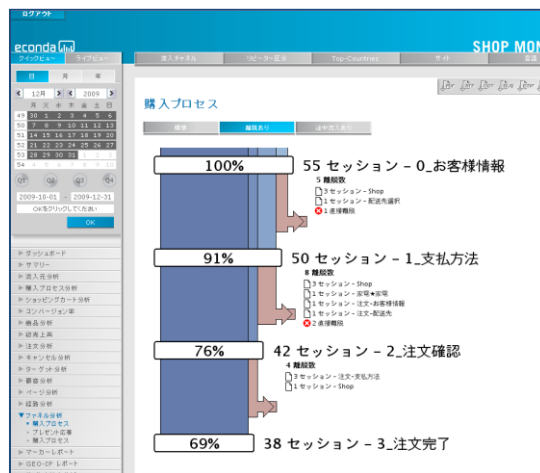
ログアウト

econda

SHOP MON

クイックビュー ライブビュー

流入チャネル　リピーター歴史　Top-Countries　サイト

日　月　年

12月　2009

月 火 水 木 金 土 日

| 49 | 30 | 1 | 2 | 3 | 4 | 5 | 6 |
|---|---|---|---|---|---|---|---|
| 50 | 7 | 8 | 9 | 10 | 11 | 12 | 13 |
| 51 | 14 | 15 | 16 | 17 | 18 | 19 | 20 |
| 52 | 21 | 22 | 23 | 24 | 25 | 26 | 27 |
| 53 | 28 | 29 | 30 | 31 | 1 | 2 | 3 |
| 54 | 4 | 5 | 6 | 7 | 8 | 9 | 10 |

Q1 Q2 Q3 Q4

2009-10-01 - 2009-12-31

OKをクリックしてください

OK

ダッシュボード
サマリー
流入元分析
購入プロセス分析
ショッピングカート分析
コンバージョン率
商品分析
顧客上高
注文分析
キャンセル分析
ターゲット分析
顧客分析
ページ分析
経路分析
ファネル分析
• 購入プロセス
• プレゼント応募
• 購入プロセス
マーカーレポート
GEO-IP レポート

購入プロセス

概要　離脱あり　途中完了あり

100%　55 セッション - 0_お客様情報
5 離脱数
3 セッション - Shop
1 セッション - 配送先選択
1 直接離脱

91%　50 セッション - 1_支払方法
8 離脱数
3 セッション - Shop
1 セッション - 変更★変更
1 セッション - 注文・お客様情報
1 セッション - 注文・配送先
2 直接離脱

76%　42 セッション - 2_注文確認
4 離脱数
3 セッション - 注文・支払方法
1 セッション - Shop

69%　38 セッション - 3_注文完了